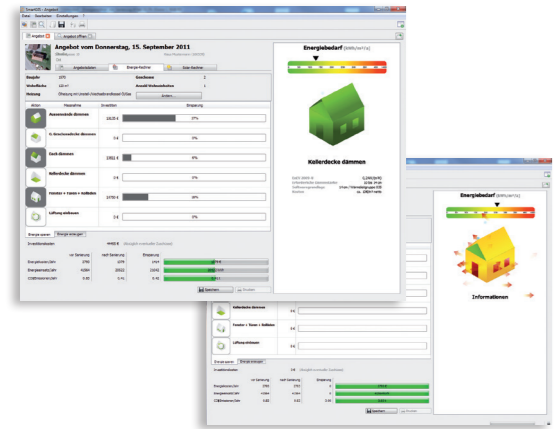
SmartGIS - Angebot
Datei Bearbeiten Einstellungen ?
Angebot
Angebot offen
Angebot vom Donnerstag, 15. September 2011
Angebotsdaten
Energie-Rechner
Solar-Rechner
Baujahr 1970
Geschosse 2
Wohnfläche 120 m²
Anzahl Wohneinheiten 1
Heizung
Ändern
Aktion
Maßnahme
Investition
Einsparung
Aussenwände dämmen
16125 €
27%
O. Geschossdecke dämmen
0 €
0%
Dach dämmen
13821 €
6%
Kellerdecke dämmen
0 €
0%
Fenster + Türen + Rollläden
14700 €
18%
Lüftung einbauen
0 €
0%
Energie sparen
Energie erzeugen
Investitionskosten
44402 €
vor Sanierung
nach Sanierung
Einsparung
Energiekosten/Jahr
Energiebedarf/Jahr
CO2Emissionen/Jahr
Speichern
Drucken
Energiebedarf
Kellerdecke dämmen
Energiebedarf
Informationen
Kellerdecke dämmen
Fenster + Türen + Rollläden
Lüftung einbauen
Energie sparen
Energie erzeugen
Investitionskosten
vor Sanierung
nach Sanierung
Einsparung
Energiekosten/Jahr
Energiebedarf/Jahr
CO2Emissionen/Jahr
Speichern
Drucken